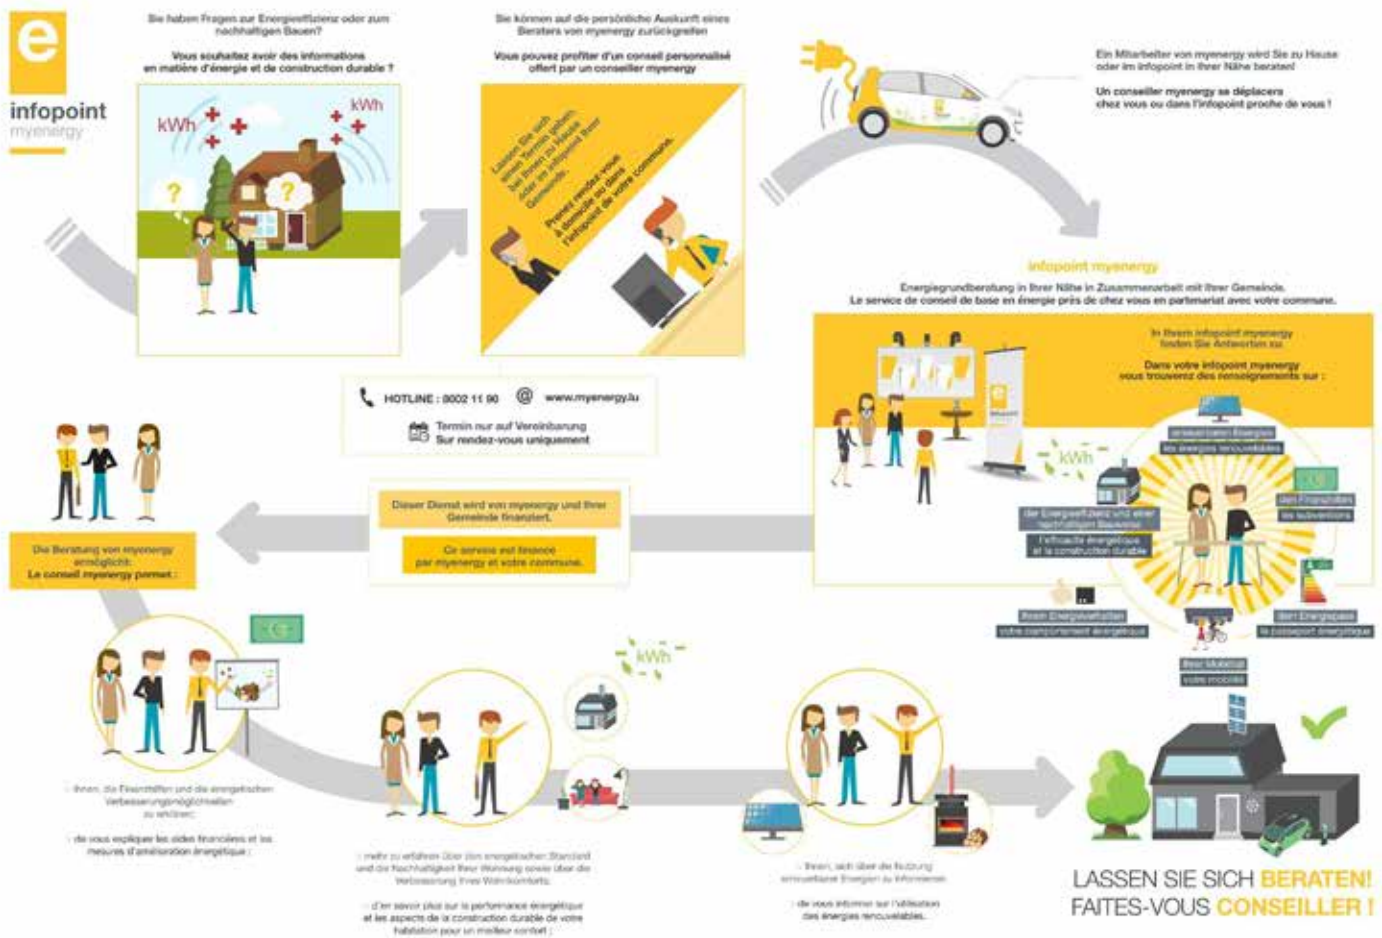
e
infopoint
myenergy

Sie haben Fragen zur Energieeffizienz oder zum nachhaltigen Bauen?

Vous souhaitez avoir des informations en matière d'énergie et de construction durable ?

kWh
kWh

Sie können auf die persönliche Auskunft eines Beraters von myenergy zurückgreifen

Vous pouvez profiter d'un conseil personnalisé offert par un conseiller myenergy

Lassen Sie sich einen Termin geben, bei Ihnen zu Hause oder im infopoint Ihrer Gemeinde.

Prenez rendez-vous à domicile ou dans l'infopoint de votre commune.

Ein Mitarbeiter von myenergy wird Sie zu Hause oder im infopoint in Ihrer Nähe beraten!

Un conseiller myenergy se déplacera chez vous ou dans l'infopoint proche de vous !

infopoint myenergy

Energiegrundberatung in Ihrer Nähe in Zusammenarbeit mit Ihrer Gemeinde.
Le service de conseil de base en énergie près de chez vous en partenariat avec votre commune.

HOTLINE : 8002 11 90
www.myenergy.lu
Termin nur auf Vereinbarung
Sur rendez-vous uniquement

In Ihrem infopoint myenergy finden Sie Antworten zu:

Dans votre infopoint myenergy vous trouverez des renseignements sur :

erneuerbaren Energien
les énergies renouvelables

kWh

den Finanzhilfen
les subventions

der Energieeffizienz und einer nachhaltigen Bauweise
l'efficacité énergétique et la construction durable

Ihrem Energieverhalten
votre comportement énergétique

dem Energiepass
le passeport énergétique

Ihrer Mobilität
votre mobilité

Dieser Dienst wird von myenergy und Ihrer Gemeinde finanziert.

Ce service est financé par myenergy et votre commune.

Die Beratung von myenergy ermöglicht:
Le conseil myenergy permet :

Ihnen, die Finanzhilfen und die energetischen Verbesserungsmöglichkeiten zu erklären;

de vous expliquer les aides financières et les mesures d'amélioration énergétique ;

kWh

mehr zu erfahren über den energetischen Standard und die Nachhaltigkeit Ihrer Wohnung sowie über die Verbesserung Ihres Wohnkomforts

d'en savoir plus sur la performance énergétique et les aspects de la construction durable de votre habitation pour un meilleur confort ;

Ihnen, sich über die Nutzung erneuerbarer Energien zu informieren

de vous informer sur l'utilisation des énergies renouvelables.

LASSEN SIE SICH BERATEN!
FAITES-VOUS CONSEILLER !